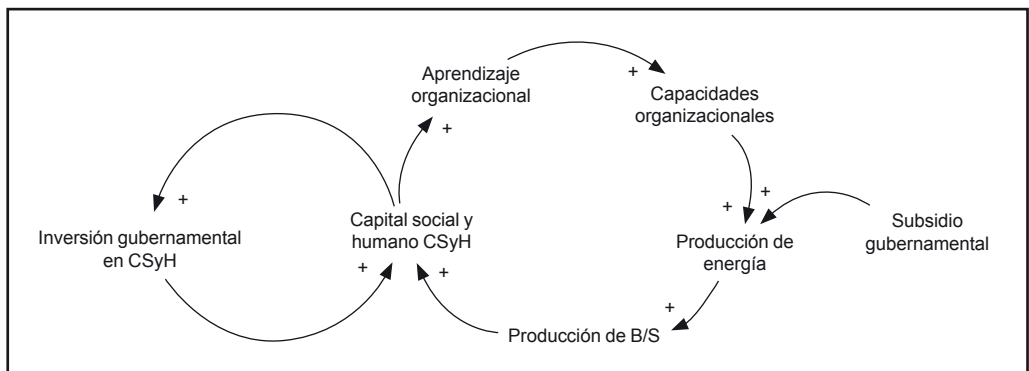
Aprendizaje organizacional

+

Capacidades organizacionales

+

+

Inversión gubernamental en CSyH

Capital social y humano CSyH

+

+

+

Subsidio gubernamental

Producción de energía

+

+

Producción de B/S